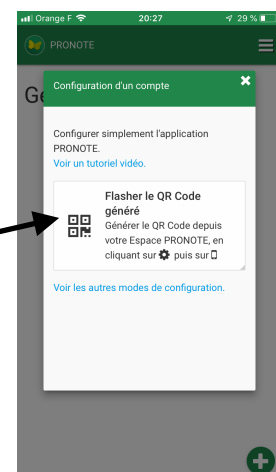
Orange F 20:27 29 %

PRONOTE

Ge

Configuration d'un compte

Configurer simplement l'application PRONOTE.
Voir un tutoriel vidéo.

Flasher le QR Code généré
Générer le QR Code depuis votre Espace PRONOTE, en cliquant sur puis sur

Voir les autres modes de configuration.